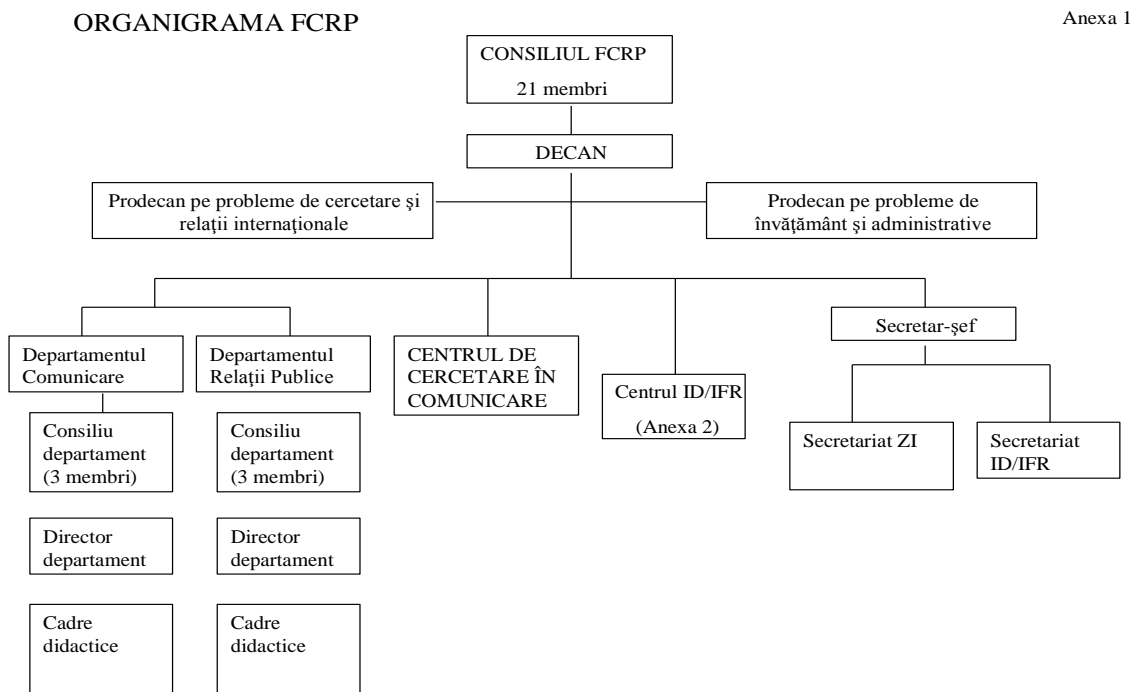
ORGANIGRAMA FCRP

Anexa 1

CONSILIUL FCRP

21 membri

DECAN

Prodecan pe probleme de cercetare şi relaţii internaţionale

Prodecan pe probleme de învăţământ şi administrative

Departamentul Comunicare

Consiliu departament (3 membri)

Director departament

Cadre didactice

Departamentul Relaţii Publice

Consiliu departament (3 membri)

Director departament

Cadre didactice

CENTRUL DE CERCETARE ÎN COMUNICARE

Centrul ID/IFR

(Anexa 2)

Secretar-şef

Secretariat ZI

Secretariat ID/IFR